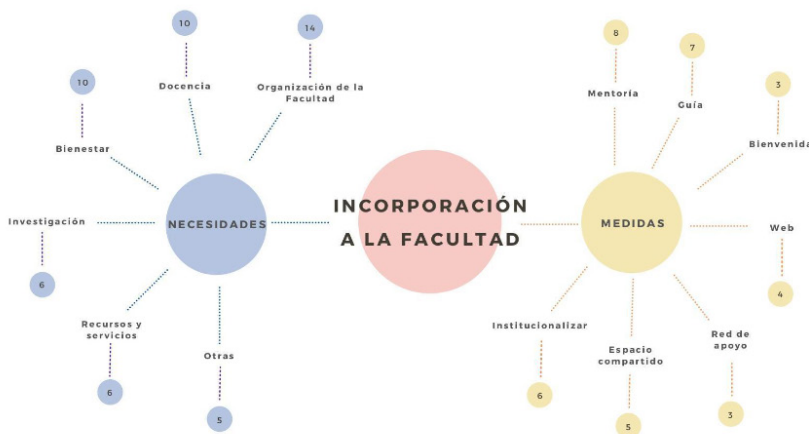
INCORPORACIÓN A LA FACULTAD

NECESIDADES

10
Docencia

14
Organización de la Facultad

10
Bienestar

Investigación
6

Recursos y servicios
6

Otras
5

MEDIDAS

8
Mentoría

7
Guía

3
Bienvenida

Web
4

Institucionalizar
6

Espacio compartido
5

Red de apoyo
3